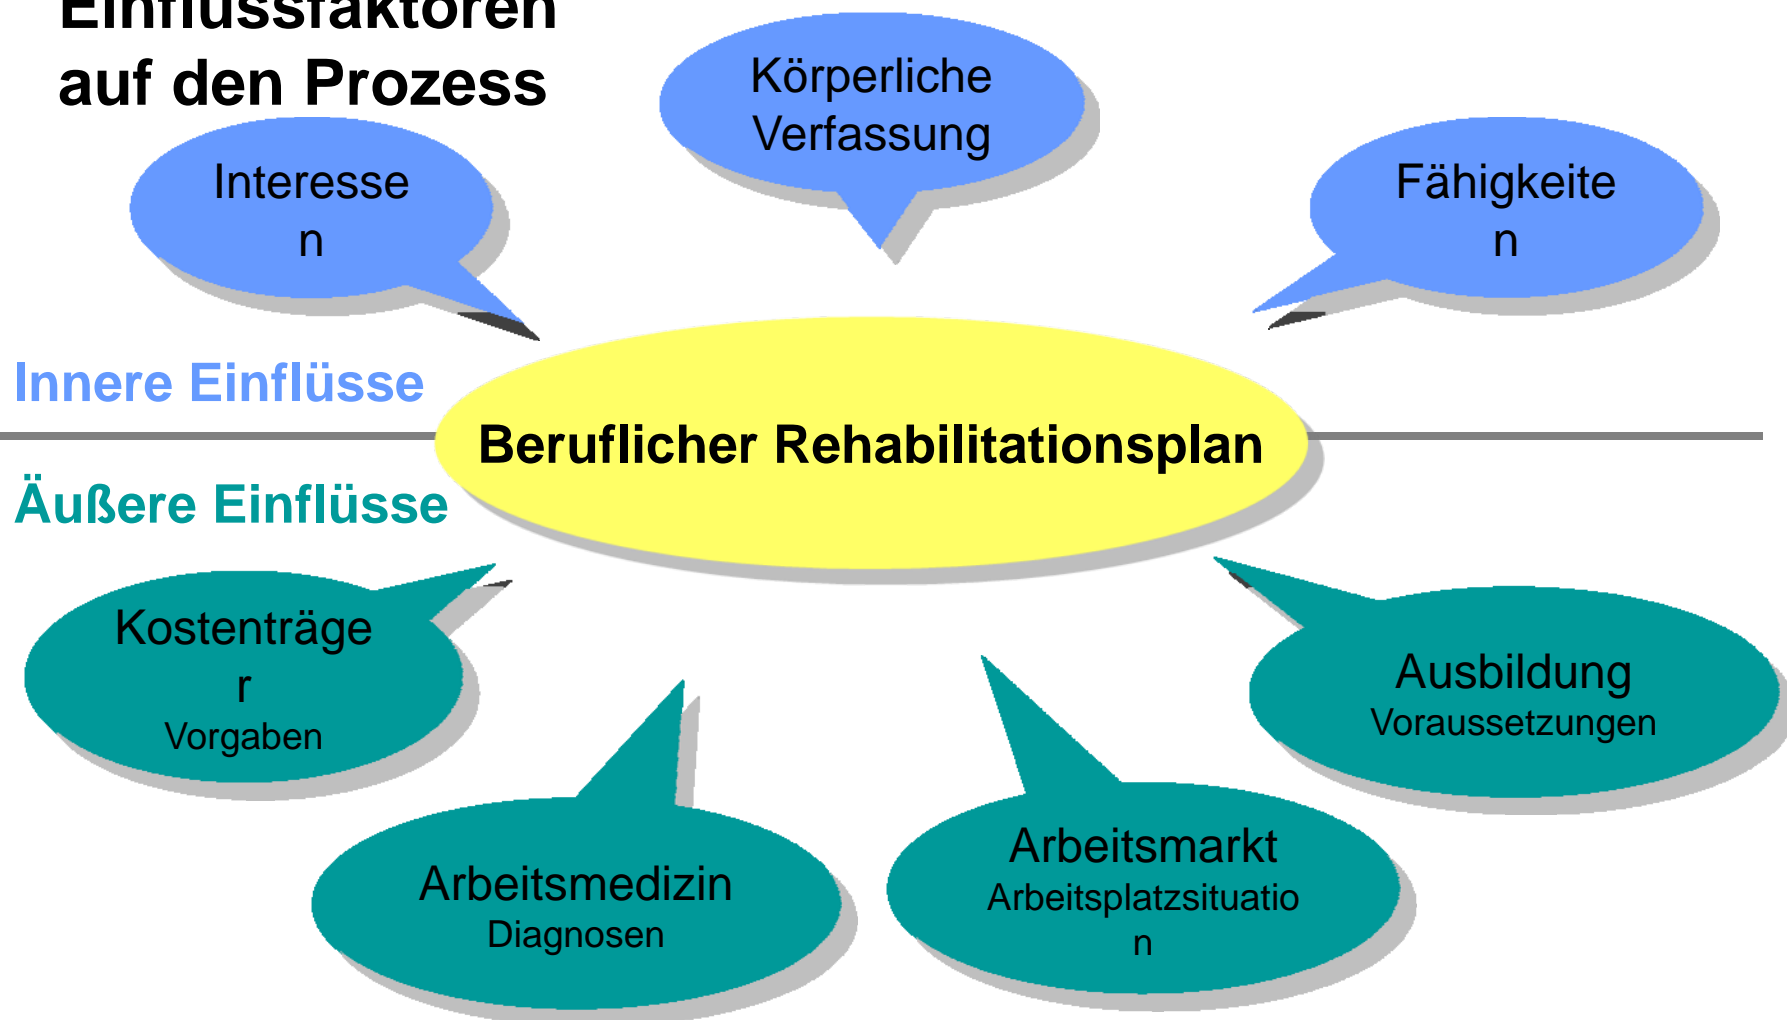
Einflussfaktoren auf den Prozess

Körperliche Verfassung

Interessen

Fähigkeiten

Innere Einflüsse

Beruflicher Rehabilitationsplan

Äußere Einflüsse

Kostenträger
Vorgaben

Ausbildung
Voraussetzungen

Arbeitsmedizin
Diagnosen

Arbeitsmarkt
Arbeitsplatzsituation